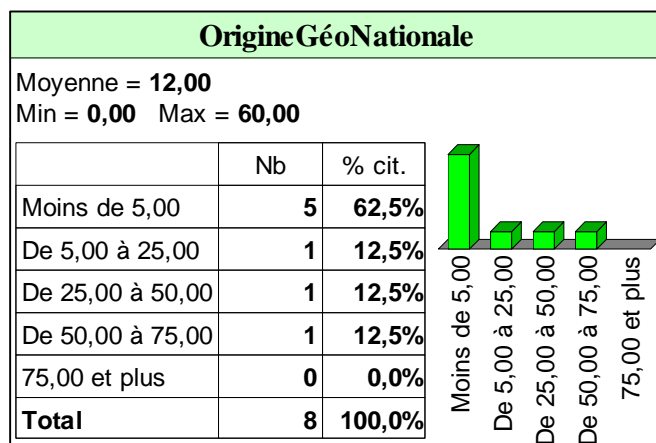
OrigineGéoNationale

Moyenne = **12,00**
Min = **0,00** Max = **60,00**

| | Nb | % cit. |
|---|---|---|
| Moins de 5,00 | **5** | **62,5%** |
| De 5,00 à 25,00 | **1** | **12,5%** |
| De 25,00 à 50,00 | **1** | **12,5%** |
| De 50,00 à 75,00 | **1** | **12,5%** |
| 75,00 et plus | **0** | **0,0%** |
| **Total** | **8** | **100,0%** |

Moins de 5,00
De 5,00 à 25,00
De 25,00 à 50,00
De 50,00 à 75,00
75,00 et plus